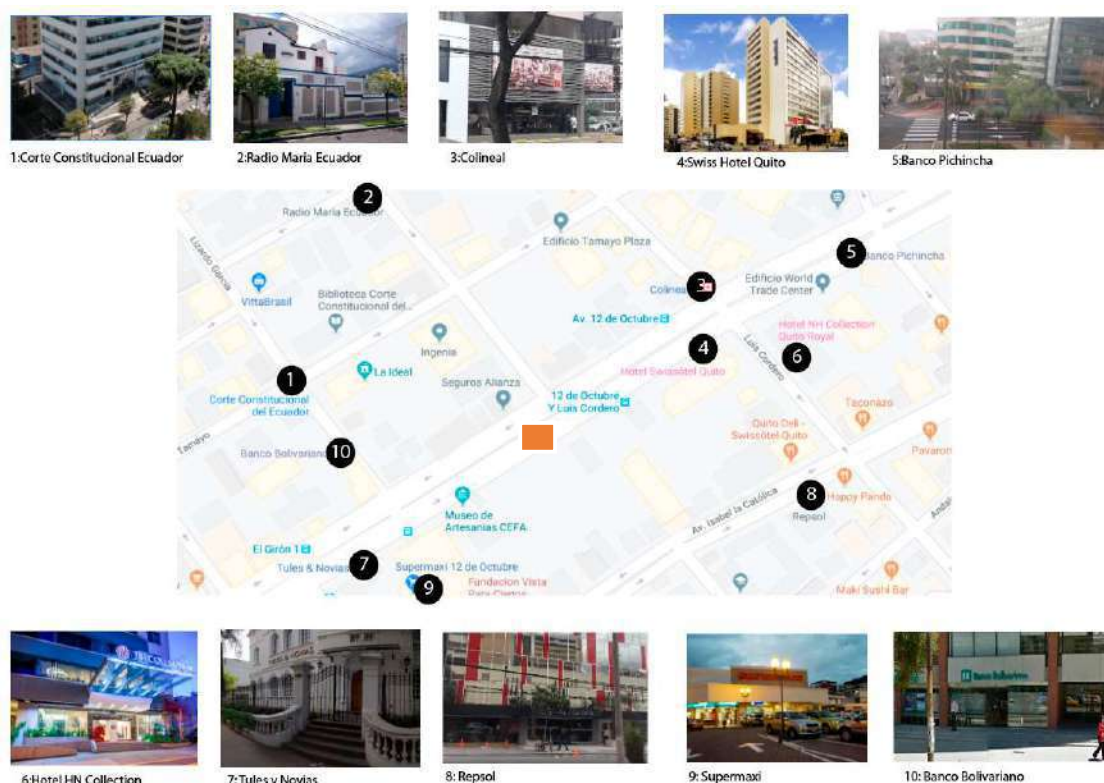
1:Corte Constitucional Ecuador

2:Radio Maria Ecuador

3:Colineal

4:Swiss Hotel Quito

5:Banco Pichincha

2
Radio Maria Ecuador
Edificio Tamayo Plaza
5
Banco Pichincha
Lizardo García
VittaBrasil
Biblioteca Corte Constitucional del...
Colineal 3
Edificio World Trade Center
Av. 12 de Octubre
Ingenia
4
Hotel NH Collection Quito Royal
Luis Cordero
6
La Ideal
Hotel Swissôtel Quito
1
Seguros Alianza
Corte Constitucional del Ecuador
12 de Octubre Y Luis Cordero
Taconazo
Tamayo
Quito Deli - Swissôtel Quito
Banco Bolivariano 10
Pavarotti
Happy Pando
8
Museo de Artesanías CEFA
Repsol
Av. Isabel la Católica
Andalucía
El Girón 1
Tules & Novias 7
Supermaxi 12 de Octubre
9
Fundacion Vista Para Ciegos
Maki Sushi Bar

6:Hotel HN Collection

7:Tules y Novias

8: Repsol

9: Supermaxi

10: Banco Bolivariano